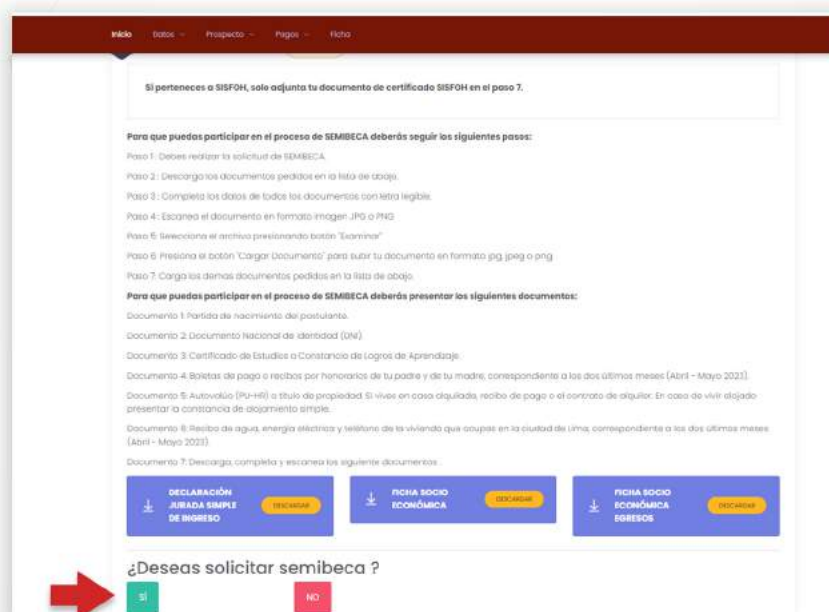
Inicio Datos Prospecto Pagos Ficha

Si perteneces a SISFOH, solo adjunta tu documento de certificado SISFOH en el paso 7.

Para que puedas participar en el proceso de SEMIBECA deberás seguir los siguientes pasos:

Paso 1: Debes realizar la solicitud de SEMIBECA

Paso 2: Descarga los documentos pedidos en la lista de abajo.

Paso 3: Completa los datos de todos los documentos con letra legible.

Paso 4: Escanea el documento en formato imagen JPG o PNG

Paso 5: Selecciona el archivo presionando botón "Examinar"

Paso 6: Presiona el botón "Cargar Documento" para subir tu documento en formato jpg, jpeg o png

Paso 7: Carga los demas documentos pedidos en la lista de abajo.

Para que puedas participar en el proceso de SEMIBECA deberás presentar los siguientes documentos:

Documento 1: Partida de nacimiento del postulante.

Documento 2: Documento Nacional de Identidad (DNI).

Documento 3: Certificado de Estudios o Constancia de Logros de Aprendizaje.

Documento 4: Boletas de pago o recibos por honorarios de tu padre y de tu madre, correspondiente a los dos últimos meses (Abril - Mayo 2023).

Documento 5: Autovalúo (PU-HR) o título de propiedad. Si vives en casa alquilada, recibo de pago o el contrato de alquiler. En caso de vivir alojado presentar la constancia de alojamiento simple.

Documento 6: Recibo de agua, energía eléctrica y teléfono de la vivienda que ocupas en la ciudad de Lima, correspondiente a los dos últimos meses (Abril - Mayo 2023).

Documento 7: Descarga, completa y escanea los siguiente documentos .

DECLARACIÓN JURADA SIMPLE DE INGRESO DESCARGAR

FICHA SOCIO ECONÓMICA DESCARGAR

FICHA SOCIO ECONÓMICA EGRESOS DESCARGAR

¿Deseas solicitar semibeca ?

SÍ

NO